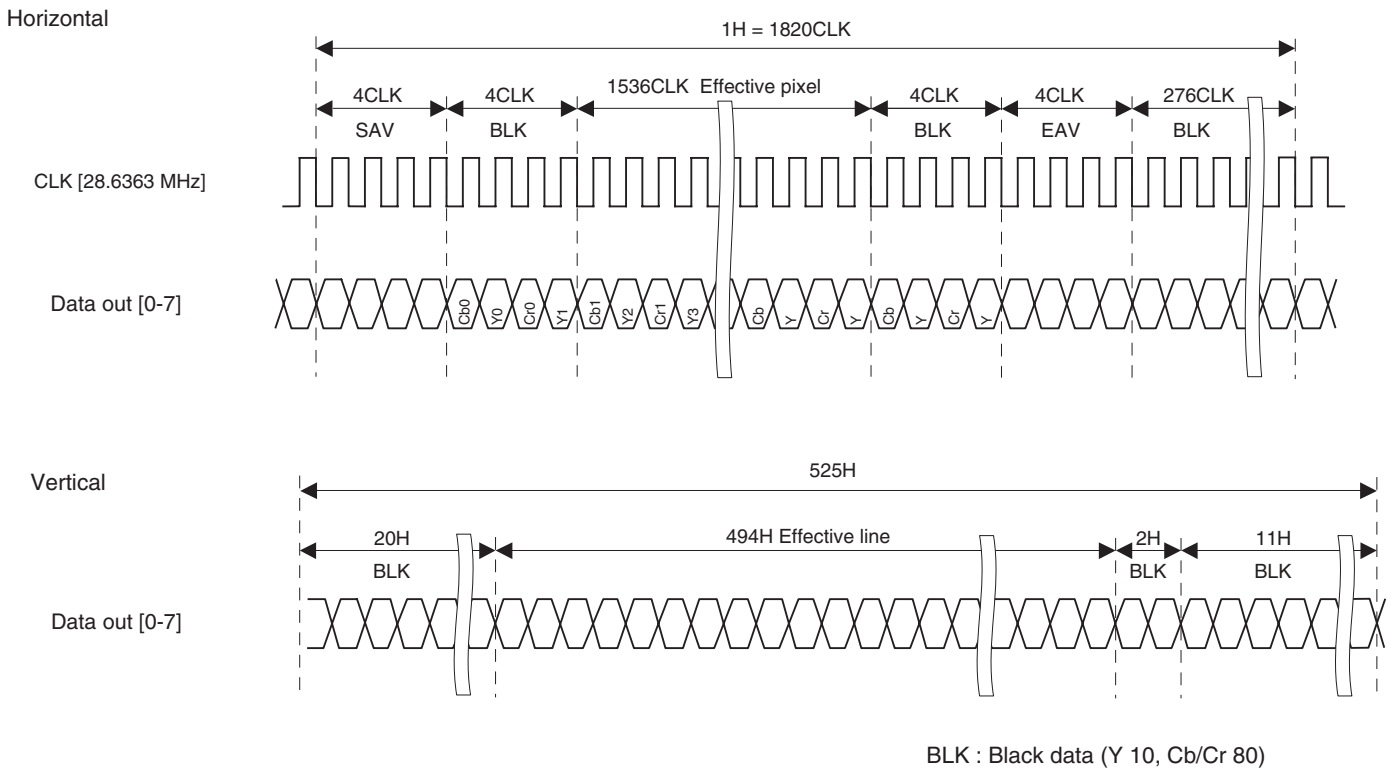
Horizontal

1H = 1820CLK

4CLK SAV
4CLK BLK
1536CLK Effective pixel
4CLK BLK
4CLK EAV
276CLK BLK

CLK [28.6363 MHz]

Data out [0-7]

Cb0 Y0 Cr0 Y1 Cb1 Y2 Cr1 Y3 Cb Y Cr Y Cb Y Cr Y

Vertical

525H

20H BLK
494H Effective line
2H BLK
11H BLK

Data out [0-7]

BLK : Black data (Y 10, Cb/Cr 80)